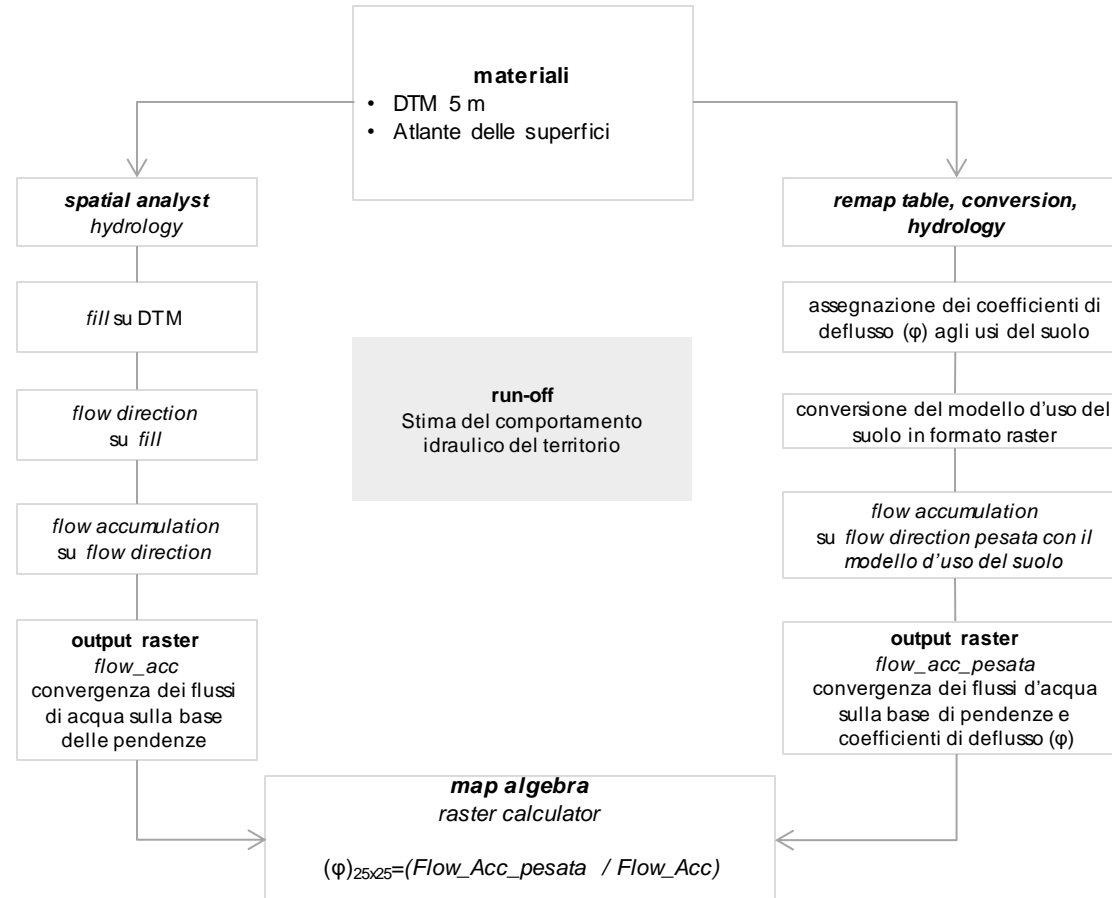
**materiali**
• DTM 5 m
• Atlante delle superfici

***spatial analyst***
*hydrology*

*fill* su DTM

*flow direction* su *fill*

*flow accumulation* su *flow direction*

**output raster**
*flow_acc*
convergenza dei flussi di acqua sulla base delle pendenze

**run-off**
Stima del comportamento idraulico del territorio

***remap table, conversion, hydrology***

assegnazione dei coefficienti di deflusso (φ) agli usi del suolo

conversione del modello d'uso del suolo in formato raster

*flow accumulation*
su *flow direction pesata con il modello d'uso del suolo*

**output raster**
*flow_acc_pesata*
convergenza dei flussi d'acqua sulla base di pendenze e coefficienti di deflusso (φ)

***map algebra***
*raster calculator*

$(\varphi)_{25x25}$=*(Flow_Acc_pesata / Flow_Acc)*